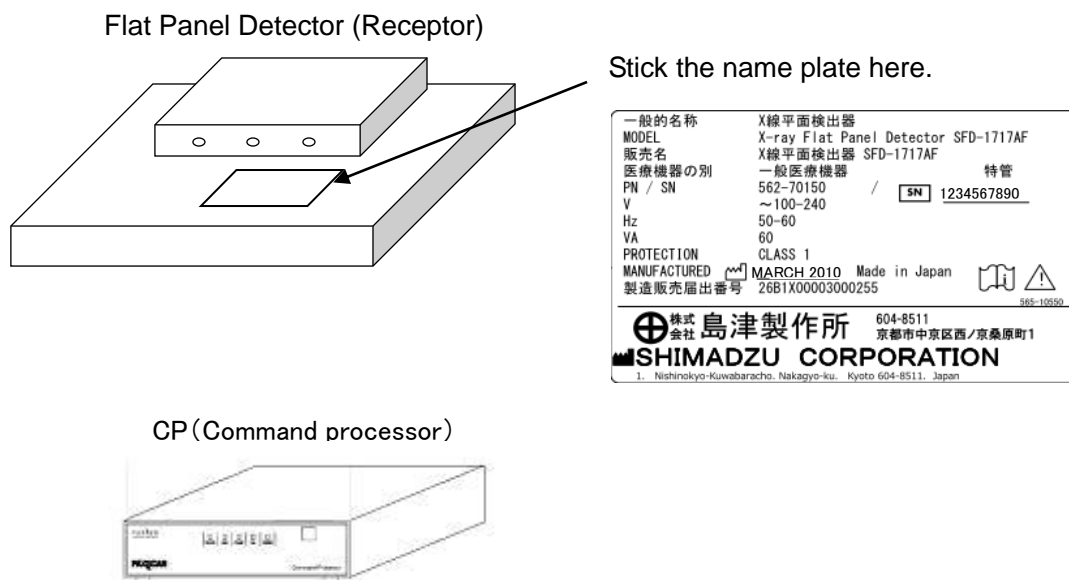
Flat Panel Detector (Receptor)

Stick the name plate here.

| 一般的名称 | X線平面検出器 |
|---|---|
| MODEL | X-ray Flat Panel Detector SFD-1717AF |
| 販売名 | X線平面検出器 SFD-1717AF |
| 医療機器の別 | 一般医療機器 特管 |
| PN / SN | 562-70150 / SN 1234567890 |
| V | ~100-240 |
| Hz | 50-60 |
| VA | 60 |
| PROTECTION | CLASS 1 |
| MANUFACTURED | MARCH 2010 Made in Japan |
| 製造販売届出番号 | 26B1X00003000255 |

565-10550

株式会社 島津製作所 604-8511 京都市中京区西ノ京桑原町1

SHIMADZU CORPORATION

1. Nishinokyo-Kuwabaracho. Nakagyo-ku. Kyoto 604-8511. Japan

CP (Command processor)

FLUOSCAN